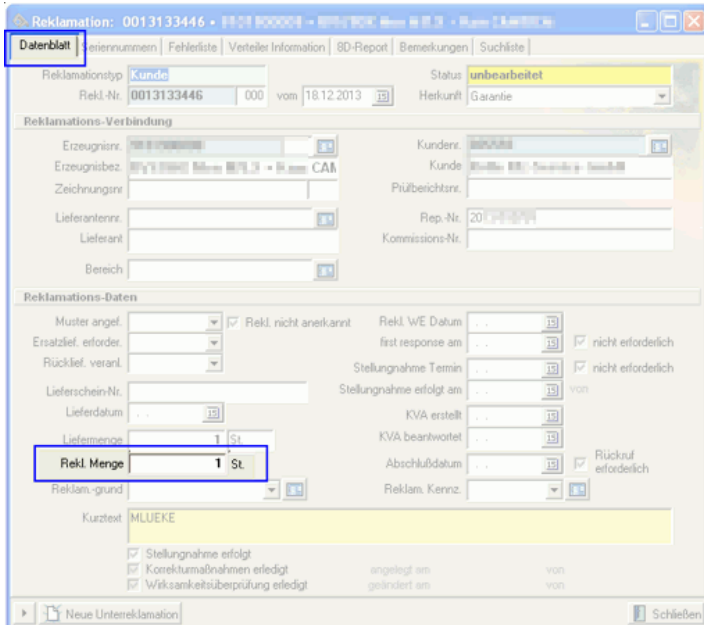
Reklamation: 0013133446 • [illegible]

Datenblatt | Seriennummern | Fehlerliste | Verteiler Information | 8D-Report | Bemerkungen | Suchliste

Reklamationstyp Kunde
Status unbearbeitet
Rekl.-Nr. 0013133446 000 vom 18.12.2013
Herkunft Garantie

Reklamations-Verbindung
Erzeugnisnr. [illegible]
Kundenr. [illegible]
Erzeugnisbez. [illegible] CAM
Kunde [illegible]
Zeichnungsnr
Prüfberichtsnr.
Lieferantennr.
Rep.-Nr. 20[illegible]
Lieferant
Kommissions-Nr.
Bereich

Reklamations-Daten
Muster angef.
Rekl. nicht anerkannt
Rekl. WE Datum
Ersatzlief. erforder.
first response am
nicht erforderlich
Rücklief. veranl.
Stellungnahme Termin
nicht erforderlich
Lieferschein-Nr.
Stellungnahme erfolgt am
von
Lieferdatum
KVA erstellt
Liefermenge 1 St.
KVA beantwortet
Rekl. Menge 1 St.
Abschlußdatum
Rückruf erforderlich
Reklam.-grund
Reklam. Kennz.
Kurztext MLUEKE

Stellungnahme erfolgt
Korrekturmaßnahmen erledigt
angelegt am
von
Wirksamkeitsüberprüfung erledigt
geändert am
von

Neue Unterreklamation
Schließen